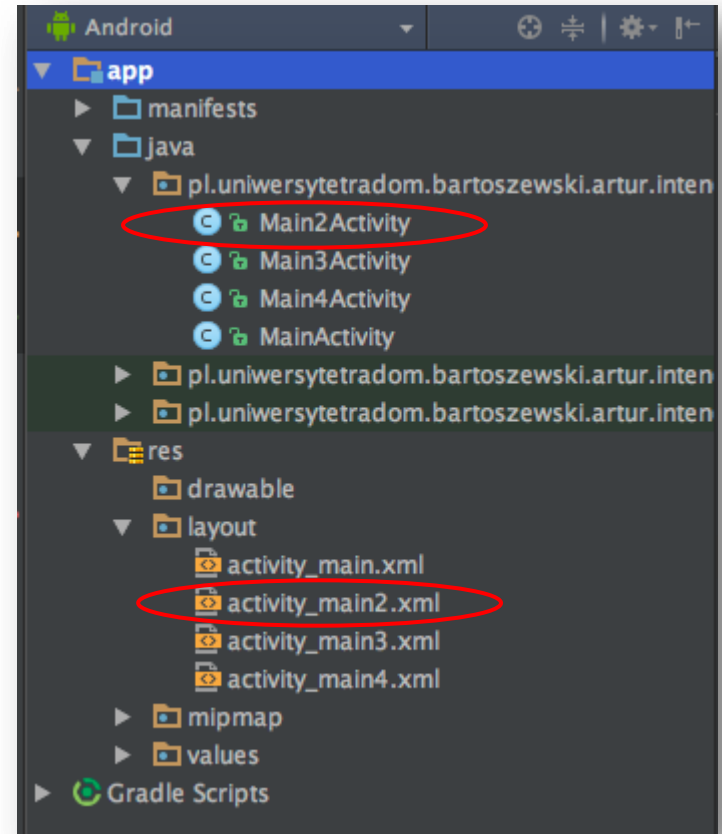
Android

app
manifests
java
pl.uniwersytetradom.bartoszewski.artur.inte
Main2Activity
Main3Activity
Main4Activity
MainActivity
pl.uniwersytetradom.bartoszewski.artur.inte
pl.uniwersytetradom.bartoszewski.artur.inte
res
drawable
layout
activity_main.xml
activity_main2.xml
activity_main3.xml
activity_main4.xml
mipmap
values
Gradle Scripts